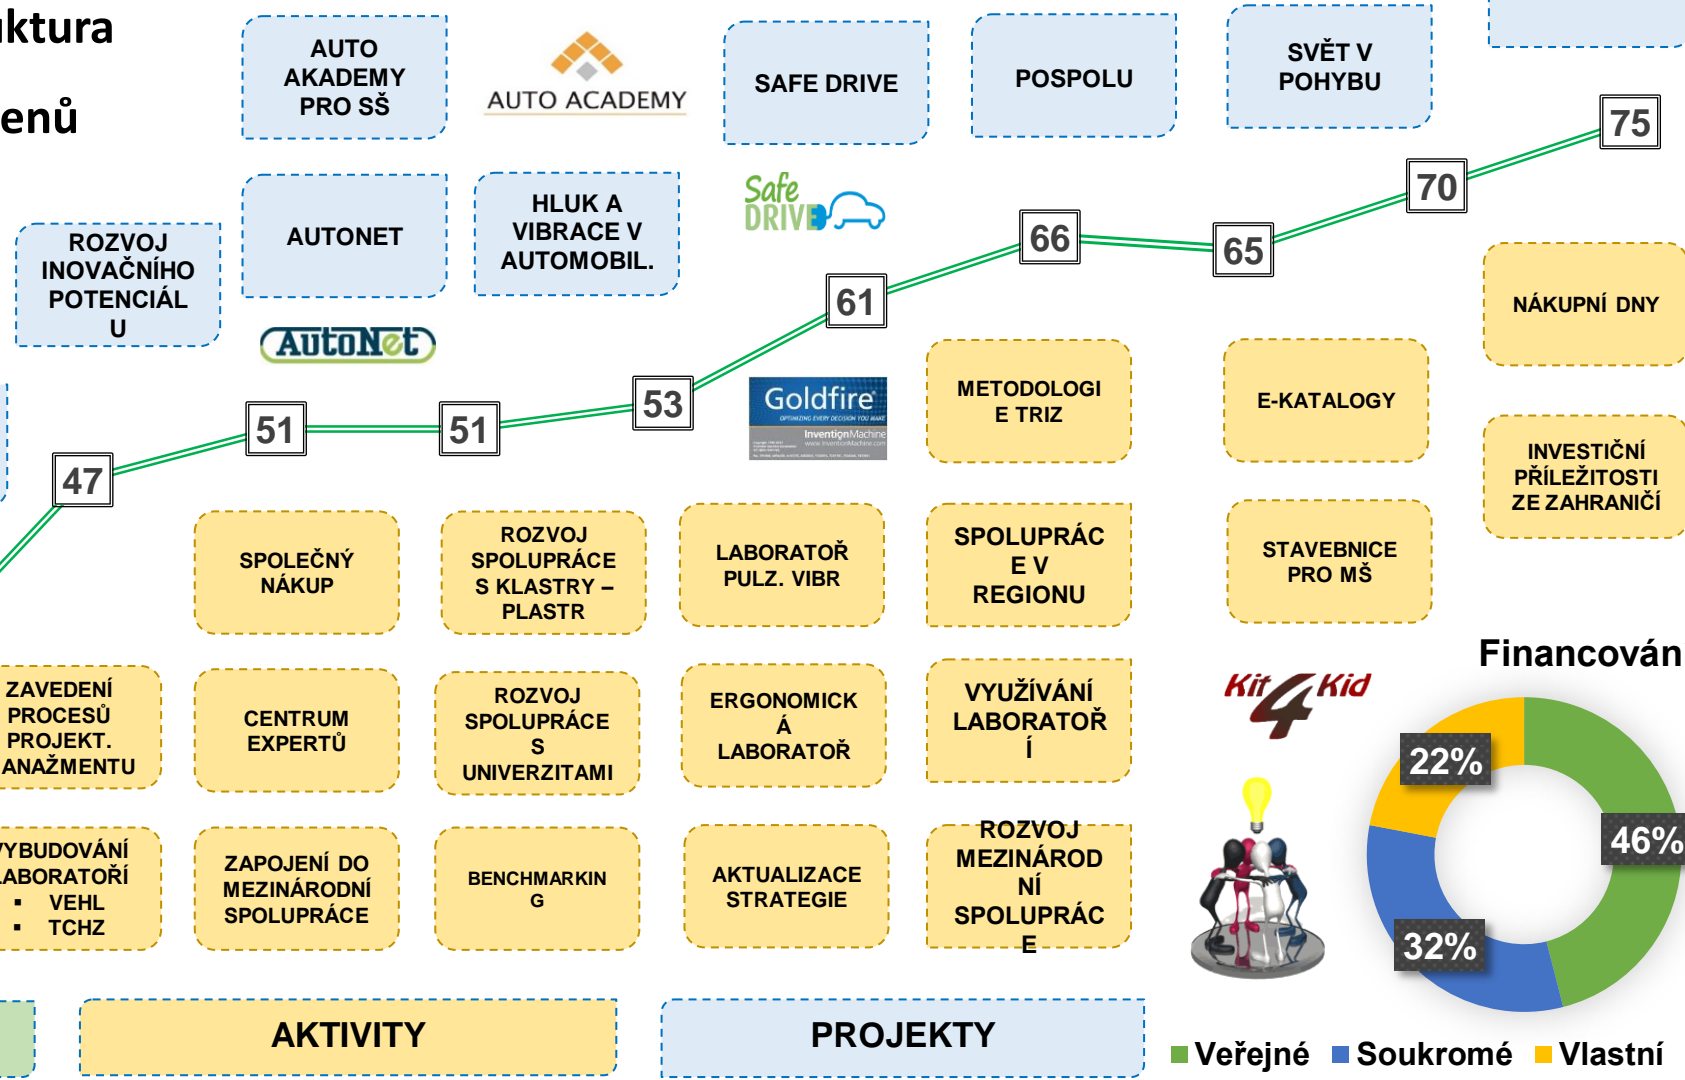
ktura

enů

AUTO AKADEMY PRO SŠ

AUTO ACADEMY

SAFE DRIVE

POSPOLU

SVĚT V POHYBU

75

70

66

65

61

53

51

51

47

ROZVOJ INOVAČNÍHO POTENCIÁL U

AUTONET

AutoNet

HLUK A VIBRACE V AUTOMOBIL.

Safe DRIVE

Goldfire

InventionMachine

METODOLOGI E TRIZ

E-KATALOGY

NÁKUPNÍ DNY

INVESTIČNÍ PŘÍLEŽITOSTI ZE ZAHRANIČÍ

SPOLEČNÝ NÁKUP

ROZVOJ SPOLUPRÁCE S KLASTRY – PLASTR

LABORATOŘ PULZ. VIBR

SPOLUPRÁC E V REGIONU

STAVEBNICE PRO MŠ

Financován

ZAVEDENÍ PROCESŮ PROJEKT. ANAŽMENTU

CENTRUM EXPERTŮ

ROZVOJ SPOLUPRÁCE S UNIVERZITAMI

ERGONOMICK Á LABORATOŘ

VYUŽÍVÁNÍ LABORATOŘ Í

Kit 4 Kid

22%

46%

32%

YBUDOVÁNÍ ABORATOŘÍ
▪ VEHL
▪ TCHZ

ZAPOJENÍ DO MEZINÁRODNÍ SPOLUPRÁCE

BENCHMARKIN G

AKTUALIZACE STRATEGIE

ROZVOJ MEZINÁROD NÍ SPOLUPRÁC E

AKTIVITY

PROJEKTY

Veřejné Soukromé Vlastní